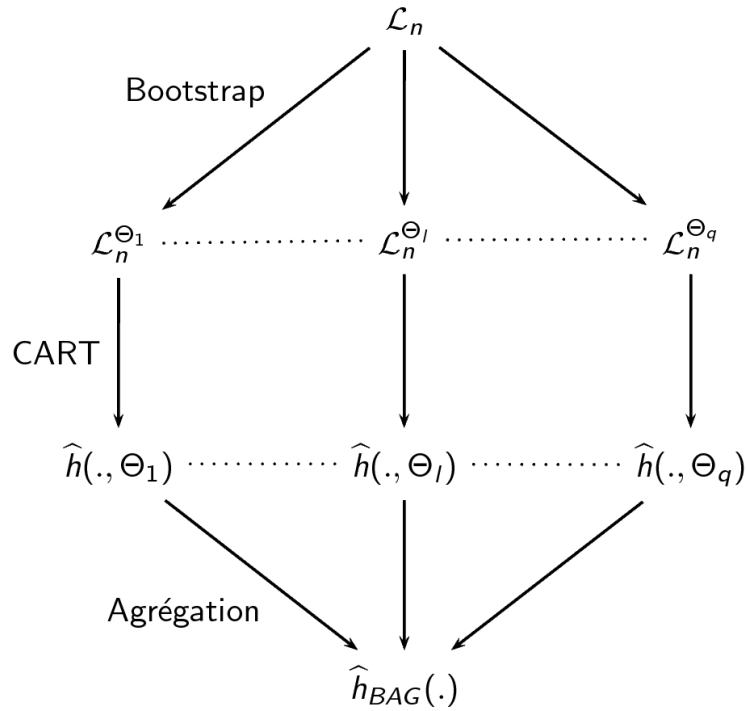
$\mathcal{L}_n$

Bootstrap

$\mathcal{L}_n^{\Theta_1}$ ................ $\mathcal{L}_n^{\Theta_l}$ ................ $\mathcal{L}_n^{\Theta_q}$

CART

$\widehat{h}(., \Theta_1)$ ............ $\widehat{h}(., \Theta_l)$ ............ $\widehat{h}(., \Theta_q)$

Agrégation

$\widehat{h}_{BAG}(.)$